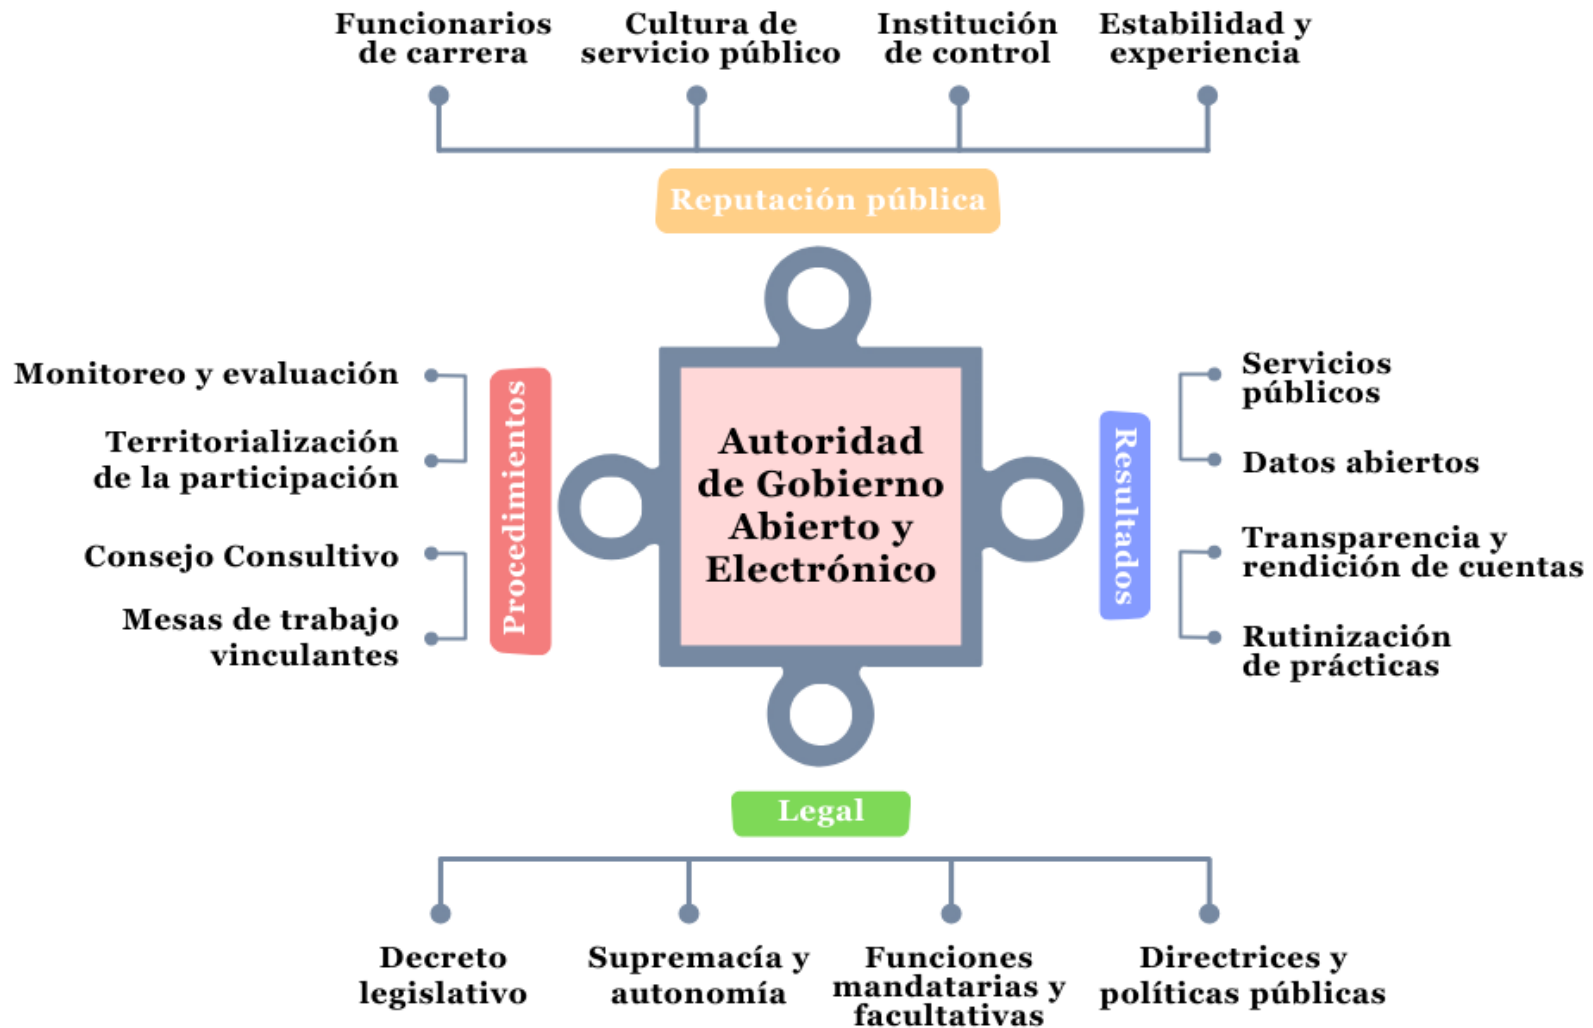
Funcionarios de carrera

Cultura de servicio público

Institución de control

Estabilidad y experiencia

Reputación pública

Monitoreo y evaluación

Territorialización de la participación

Consejo Consultivo

Mesas de trabajo vinculantes

Procedimientos

Autoridad de Gobierno Abierto y Electrónico

Resultados

Servicios públicos

Datos abiertos

Transparencia y rendición de cuentas

Rutinización de prácticas

Legal

Decreto legislativo

Supremacía y autonomía

Funciones mandatarias y facultativas

Directrices y políticas públicas